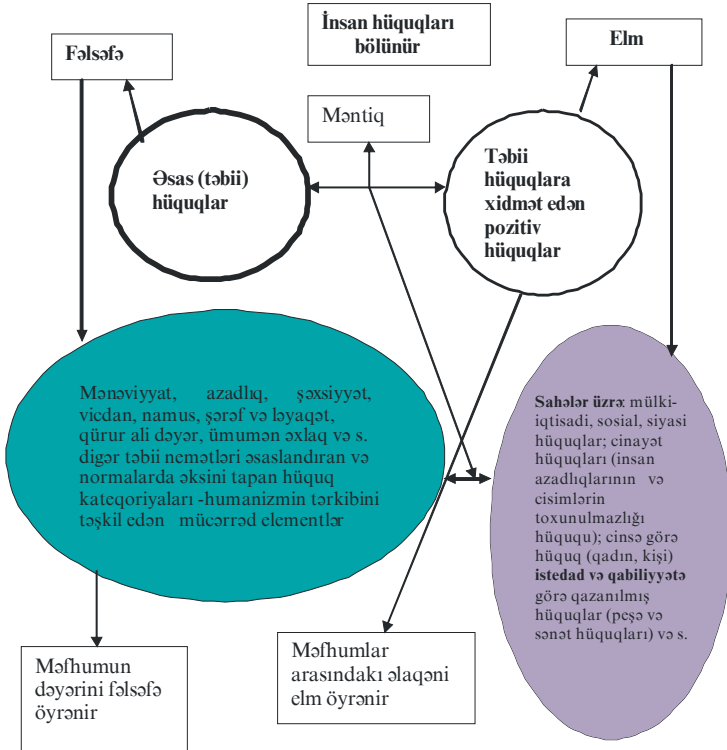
İnsan hüquqları bölünür

Fəlsəfə

Elm

Məntiq

Əsas (təbii) hüquqlar

Təbii hüquqlara xidmət edən pozitiv hüquqlar

Mənəviyyat, azadlıq, şəxsiyyət, vicdan, namus, şərəf və ləyaqət, qürur ali dəyər, ümumən əxlaq və s. digər təbii nemətləri əsaslandıran və normalarda əksini tapan hüquq kateqoriyaları -humanizmin tərkibini təşkil edən mücərrəd elementlər

Sahələr üzrə: mülki-iqtisadi, sosial, siyasi hüquqlar; cinayət hüquqları (insan azadlıqlarının və cisimlərin toxunulmazlığı hüququ); cinsə görə hüquq (qadın, kişi) istedad və qabiliyyətə görə qazanılmış hüquqlar (peşə və sənət hüquqları) və s.

Məfhumun dəyərini fəlsəfə öyrənir

Məfhumlar arasındakı əlaqəni elm öyrənir